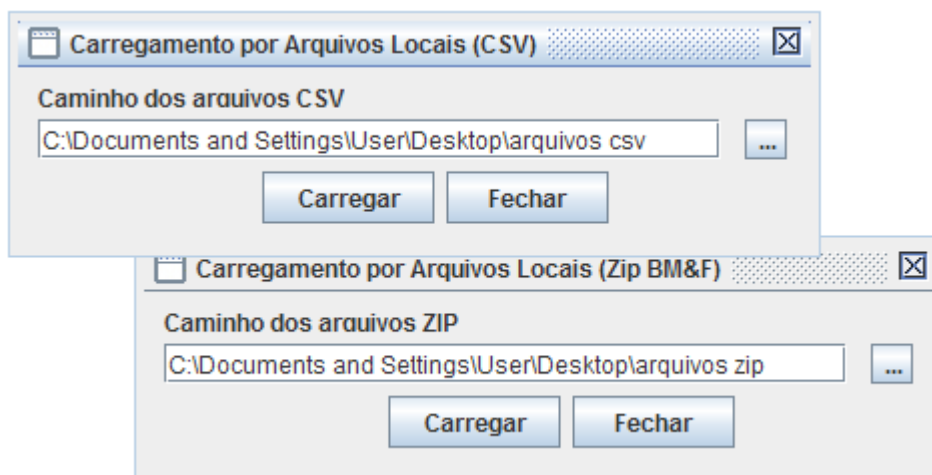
Carregamento por Arquivos Locais (CSV)

Caminho dos arquivos CSV

C:\Documents and Settings\User\Desktop\arquivos csv

...

Carregar

Fechar

Carregamento por Arquivos Locais (Zip BM&F)

Caminho dos arquivos ZIP

C:\Documents and Settings\User\Desktop\arquivos zip

...

Carregar

Fechar